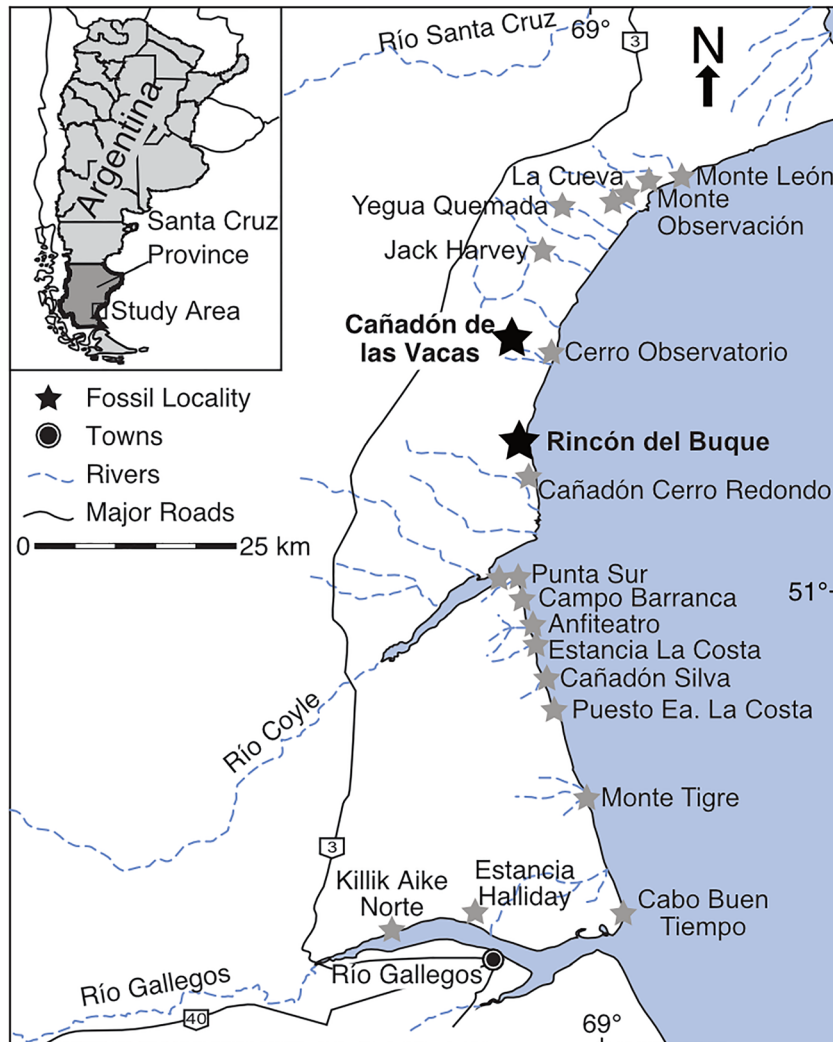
Argentina
Santa Cruz Province
Study Area
Río Santa Cruz
69°
3
N
La Cueva
Monte León
Yegua Quemada
Monte Observación
Jack Harvey
Cañadón de las Vacas
Cerro Observatorio
Fossil Locality
Towns
Rivers
Major Roads
Rincón del Buque
Cañadón Cerro Redondo
0
25 km
Punta Sur
Campo Barranca
51°
Anfiteatro
Estancia La Costa
Cañadón Silva
Puesto Ea. La Costa
Río Coyle
Monte Tigre
3
Estancia Halliday
Killik Aike Norte
Cabo Buen Tiempo
Río Gallegos
Río Gallegos
40
69°